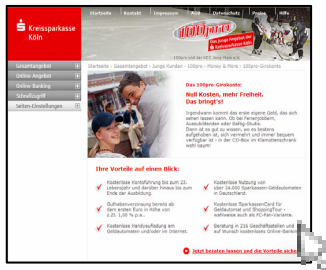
Kreissparkasse Köln

Startseite | Kontakt | Impressum | AGB | Datenschutz | Preise | Hilfe

Gesamtangebot
Online-Angebot
Online-Banking
Schnellzugriff
Seiten-Einstellungen

Startseite › Gesamtangebot › Junge Kunden › 100pro › Money & More › 100pro-Girokonto

Das 100pro-Girokonto:

Null Kosten, mehr Freiheit. Das bringt's!

Irgendwann kommt das erste eigene Geld, das sich sicher lohnen kann. Ob bei Ferienjobben, Ausbildungsgehalt oder BAföG-Stufe. Dann ist es gut zu wissen, wo es bestens aufgehoben ist, sich vermehrt und immer bequem verfügbar ist – in der CD-Box im Klamottenschrank weil nicht!

Ihre Vorteile auf einen Blick:

Kostenlose Kontoführung bis zum 23. Lebensjahr und darüber hinaus bis zum Ende der Ausbildung.

Guthabenverzinsung bereits ab dem ersten Euro in Höhe von 2,25 1,00 % p.a.

Kostenlose Handyaufladung am Geldautomaten und/oder im Internet.

Kostenlose Nutzung von über 24.000 Sparkassen-Geldautomaten in Deutschland.

Kostenlose SparkassenCard für Geldautomat und ShoppingTour – wahlweise auch als PC-Pan-Variante.

Beratung in 216 Geschäftsstellen und auf Wunsch kostenlose Online-Banking.

Jetzt beraten lassen und die Vorteile sichern